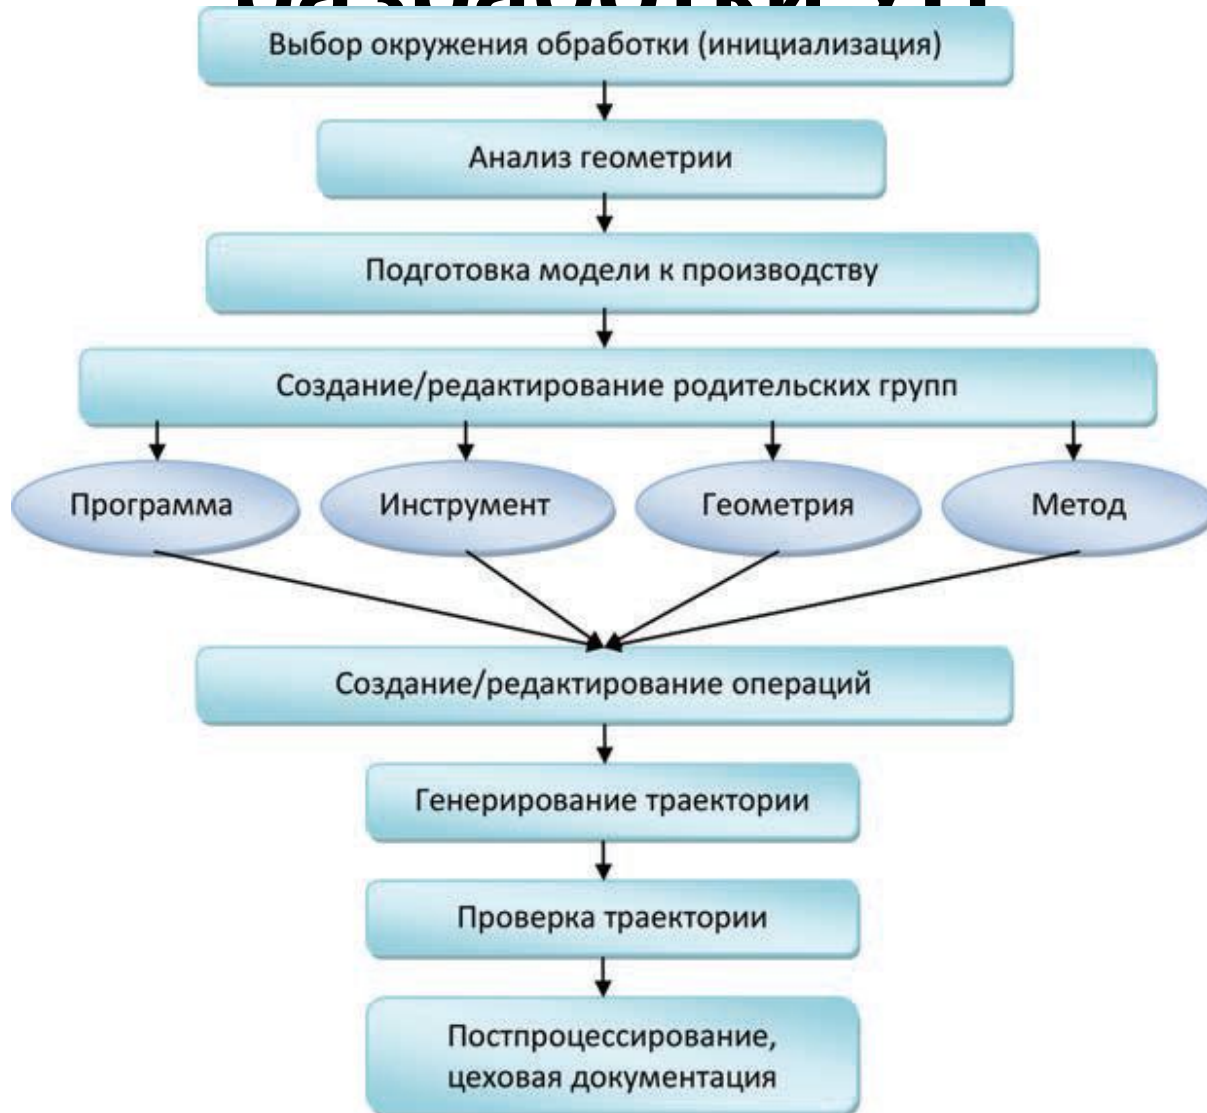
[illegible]

Выбор окружения обработки (инициализация)

Анализ геометрии

Подготовка модели к производству

Создание/редактирование родительских групп

Программа

Инструмент

Геометрия

Метод

Создание/редактирование операций

Генерирование траектории

Проверка траектории

Постпроцессирование, цеховая документация